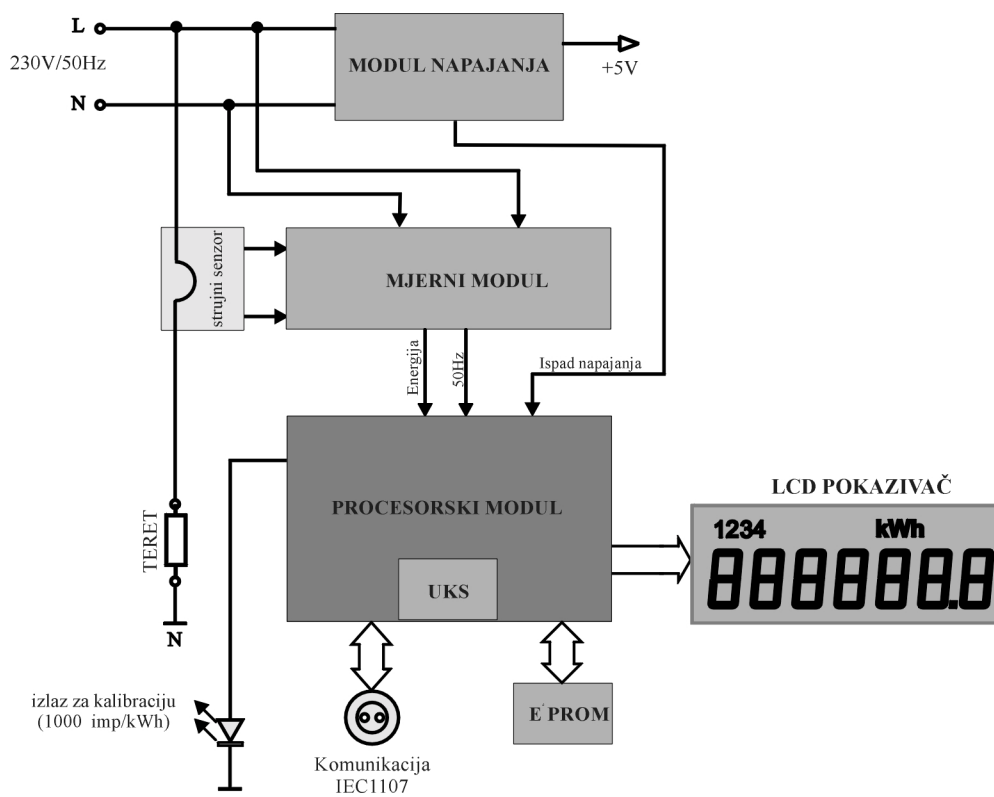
L
230V/50Hz
N
MODUL NAPAJANJA
+5V
strujni senzor
MJERNI MODUL
Energija
50Hz
Ispad napajanja
TERET
N
PROCESORSKI MODUL
UKS
LCD POKAZIVAČ
1234
kWh
88888888
izlaz za kalibraciju (1000 imp/kWh)
Komunikacija IEC1107
E$^{2}$PROM